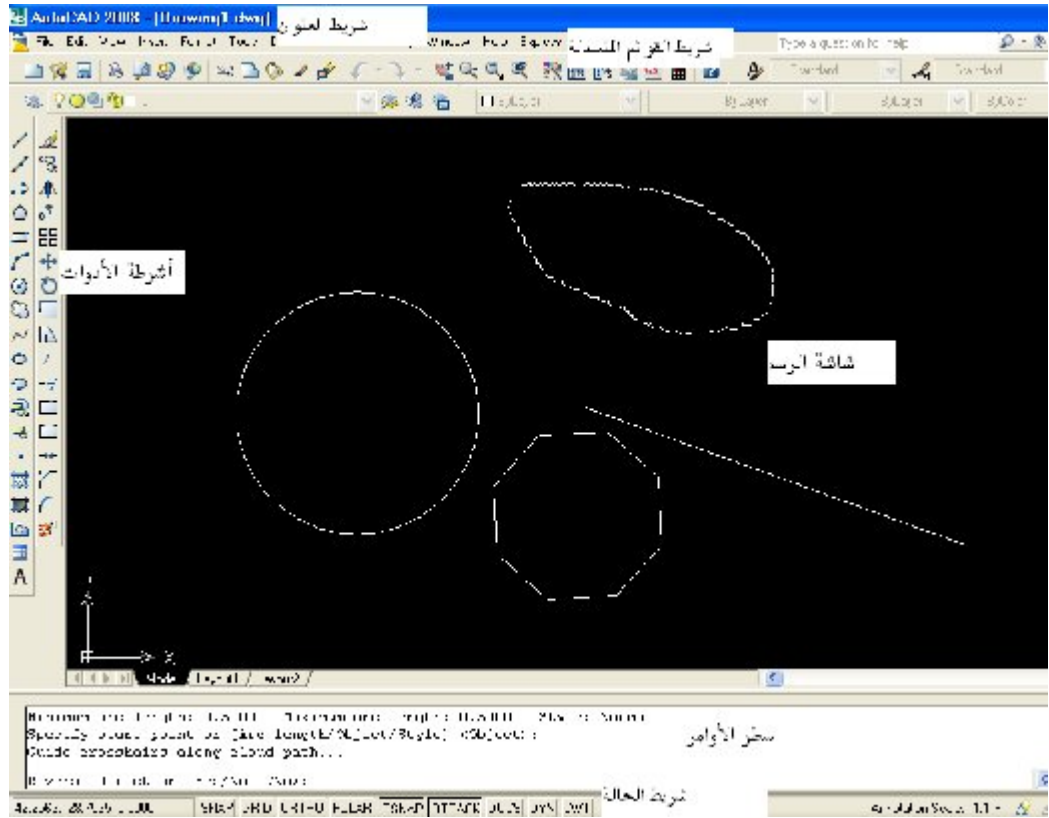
AutoCAD 2008 - [Drawing1.dwg]
شريط العنوان

File Edit View Insert Format Tools D... Window Help Express
شريط القوائم المنسدلة
Type a question for help

Standard
Standard

ByLayer
ByLayer
ByColor

أشرطة الأدوات

شاشة الرسم

Model Layout1 Layout2

Minimum arc length: 0.5000 Maximum arc length: 0.5000 Style: Normal
Specify start point or [Arc length/Object/Style] <Object>:
Guide crosshairs along cloud path...

سطر الأوامر

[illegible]

شريط الحالة

SNAP GRID ORTHO POLAR OSNAP OTRACK DUCS DYN LWT

Annotation Scale: 1:1